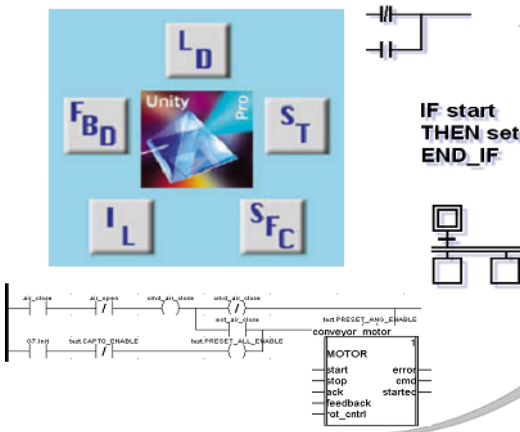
LD

FBD

Unity

Pro

ST

IL

SFC

IF start
THEN set
END_IF

air_close air_open cmd_air_close cmd_air_close

ext_air_close

test.PRESET_ANG_ENABLE

conveyor_motor

07.Init test.CAPT0_ENABLE test.PRESET_ALL_ENABLE

1

MOTOR

start
stop
ack
feedback
rot_cntrl

error
cmd
started